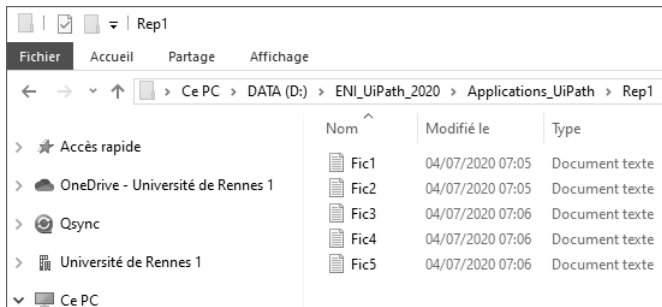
Rep1

Fichier Accueil Partage Affichage

> Ce PC > DATA (D:) > ENI_UiPath_2020 > Applications_UiPath > Rep1

> Accès rapide
> OneDrive - Université de Rennes 1
> Qsync
> Université de Rennes 1
Ce PC

| Nom | Modifié le | Type |
|---|---|---|
| Fic1 | 04/07/2020 07:05 | Document texte |
| Fic2 | 04/07/2020 07:05 | Document texte |
| Fic3 | 04/07/2020 07:06 | Document texte |
| Fic4 | 04/07/2020 07:06 | Document texte |
| Fic5 | 04/07/2020 07:06 | Document texte |